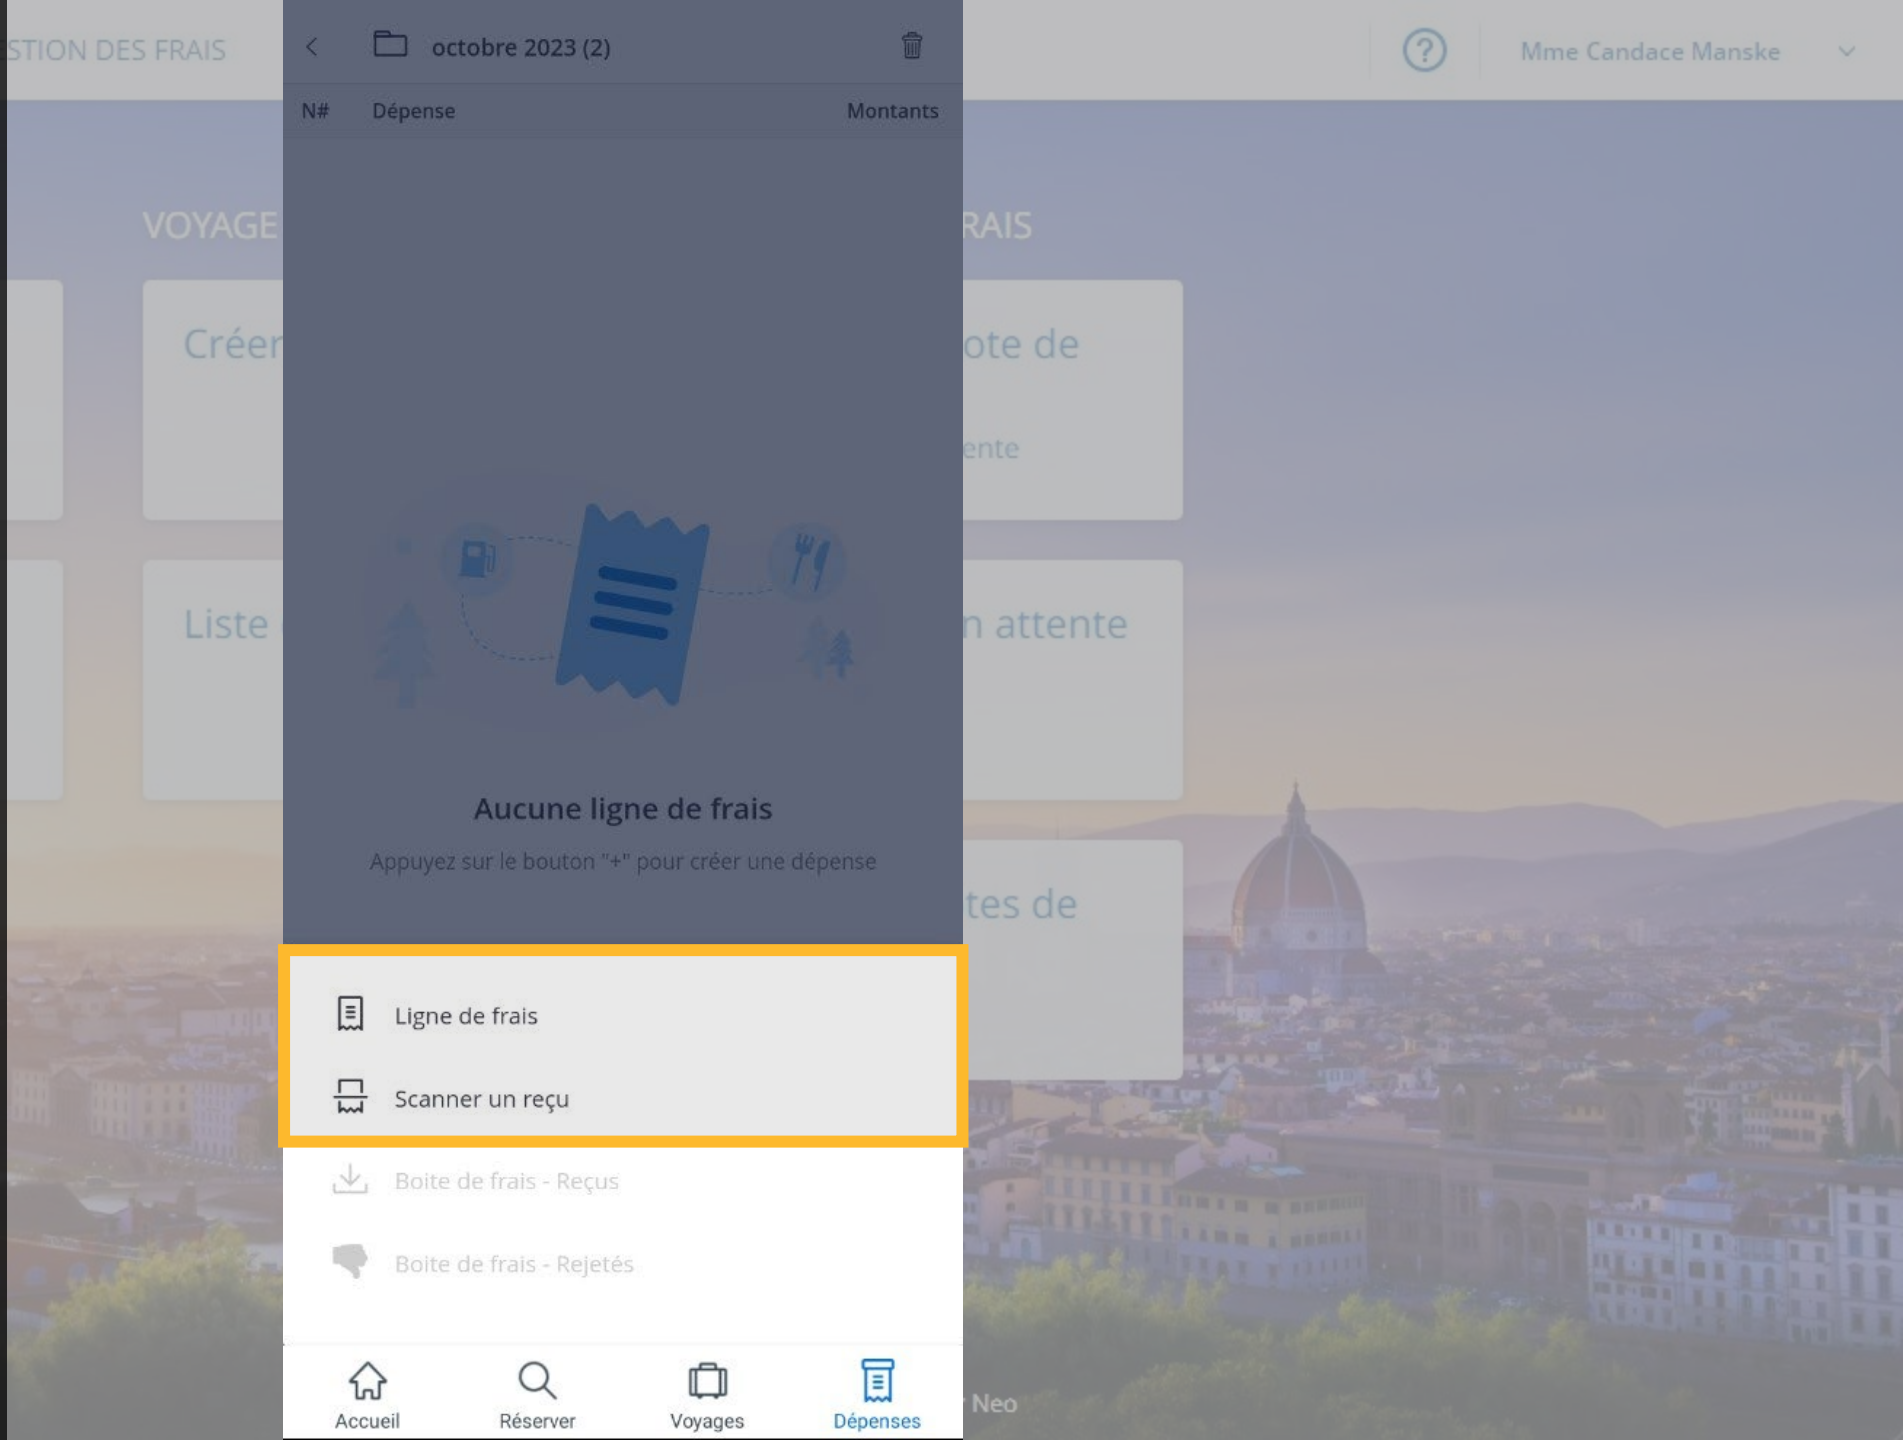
STION DES FRAIS

Mme Candace Manske

VOYAGE

RAIS

Créer

ote de

ente

Liste

n attente

tes de

octobre 2023 (2)

N#

Dépense

Montants

Aucune ligne de frais

Appuyez sur le bouton "+" pour créer une dépense

Ligne de frais

Scanner un reçu

Boite de frais - Reçus

Boite de frais - Rejetés

Accueil

Réserver

Voyages

Dépenses

Neo